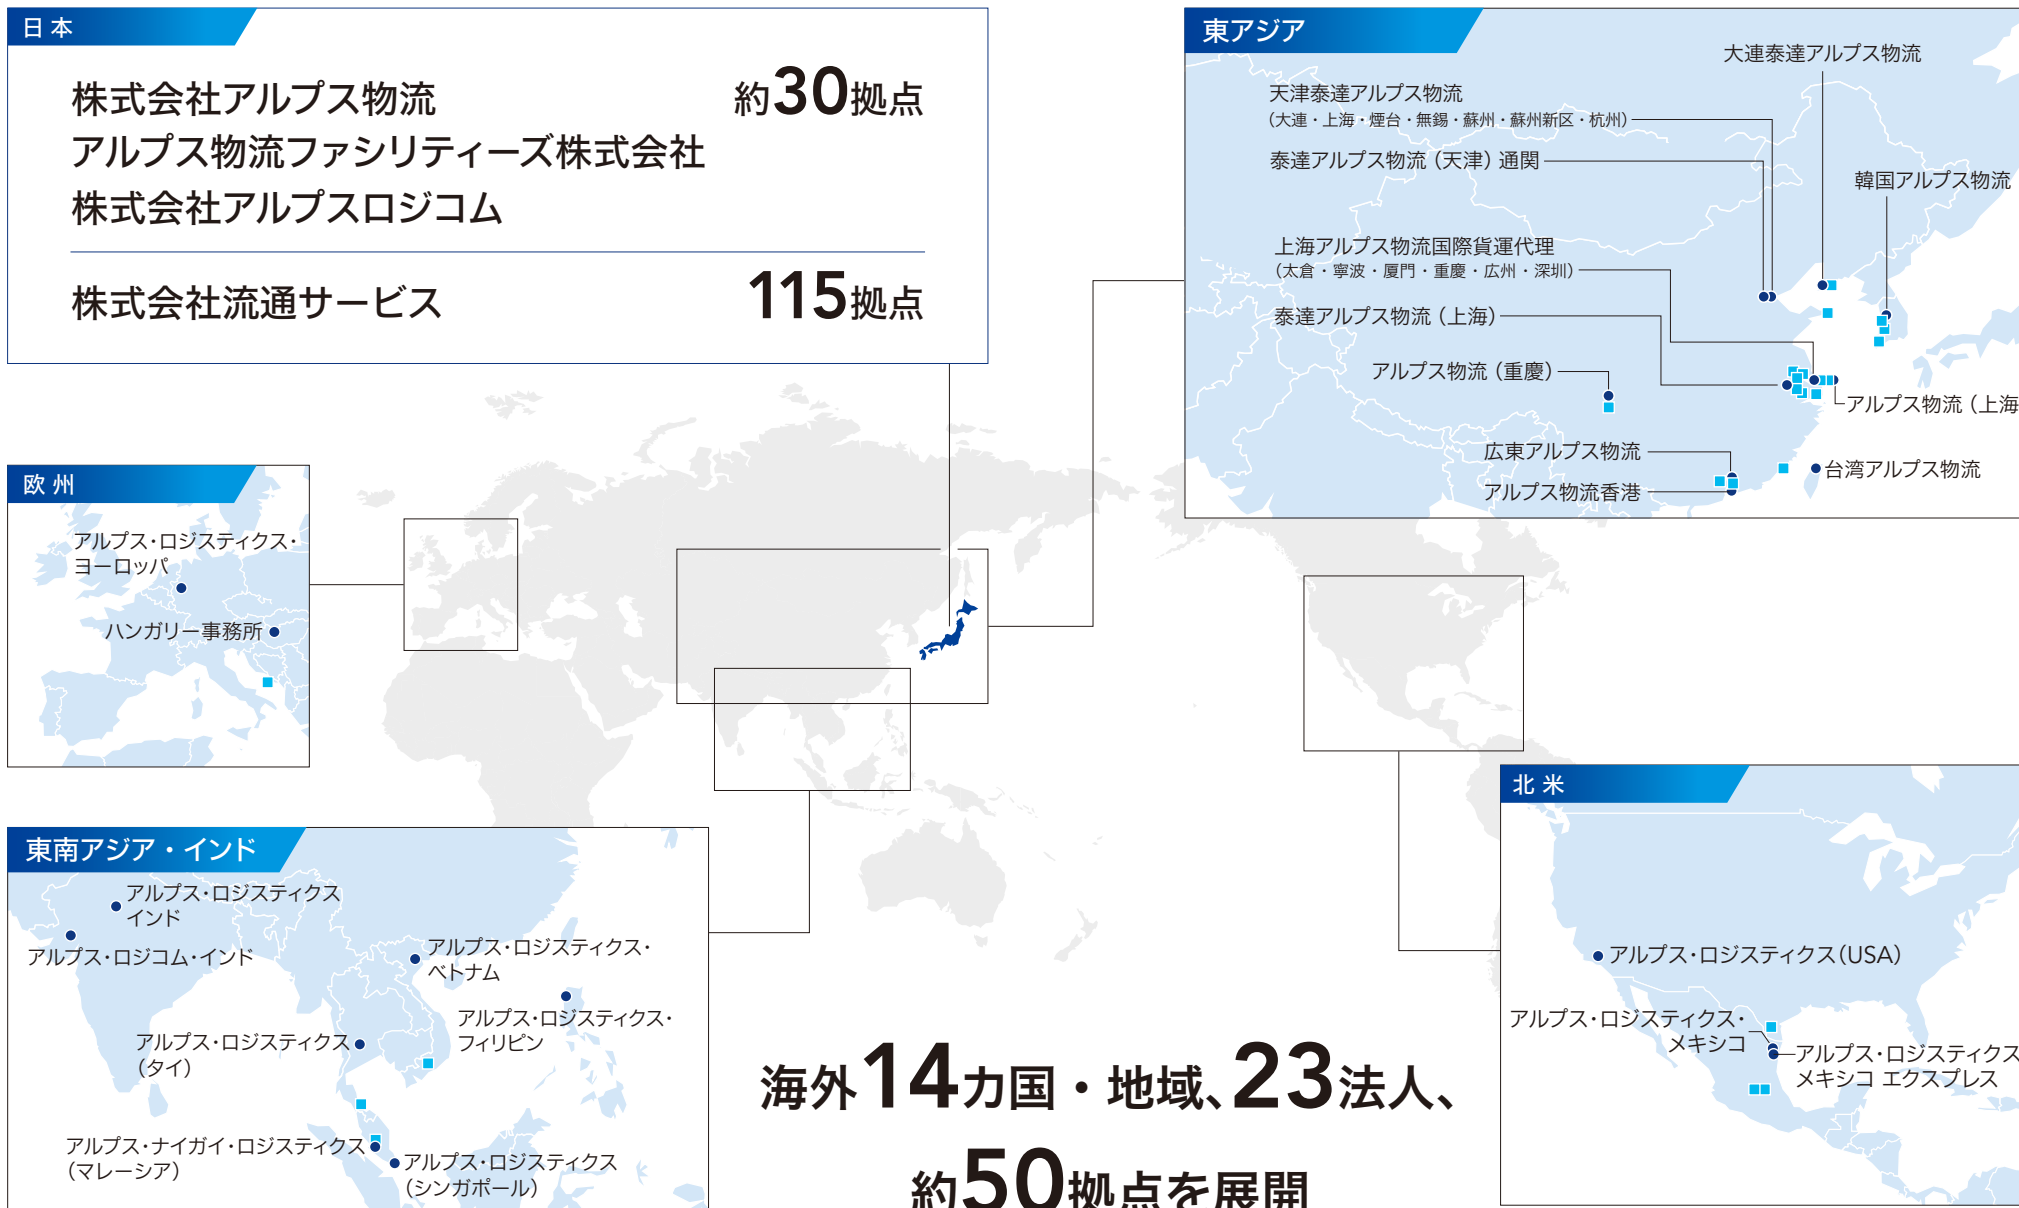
日本

株式会社アルプス物流
アルプス物流ファシリティーズ株式会社
株式会社アルプスロジコム

約30拠点

株式会社流通サービス

115拠点

東アジア

大連泰達アルプス物流

天津泰達アルプス物流
（大連・上海・煙台・無錫・蘇州・蘇州新区・杭州）

泰達アルプス物流（天津）通関

韓国アルプス物流

上海アルプス物流国際貨運代理
（太倉・寧波・厦門・重慶・広州・深圳）

泰達アルプス物流（上海）

アルプス物流（重慶）

アルプス物流（上海

広東アルプス物流

台湾アルプス物流

アルプス物流香港

欧州

アルプス・ロジスティクス・ヨーロッパ

ハンガリー事務所

東南アジア・インド

アルプス・ロジスティクス インド

アルプス・ロジコム・インド

アルプス・ロジスティクス・ベトナム

アルプス・ロジスティクス・フィリピン

アルプス・ロジスティクス（タイ）

アルプス・ナイガイ・ロジスティクス（マレーシア）

アルプス・ロジスティクス（シンガポール）

北米

アルプス・ロジスティクス（USA）

アルプス・ロジスティクス・メキシコ

アルプス・ロジスティクス メキシコ エクスプレス

海外14カ国・地域、23法人、
約50拠点を展開